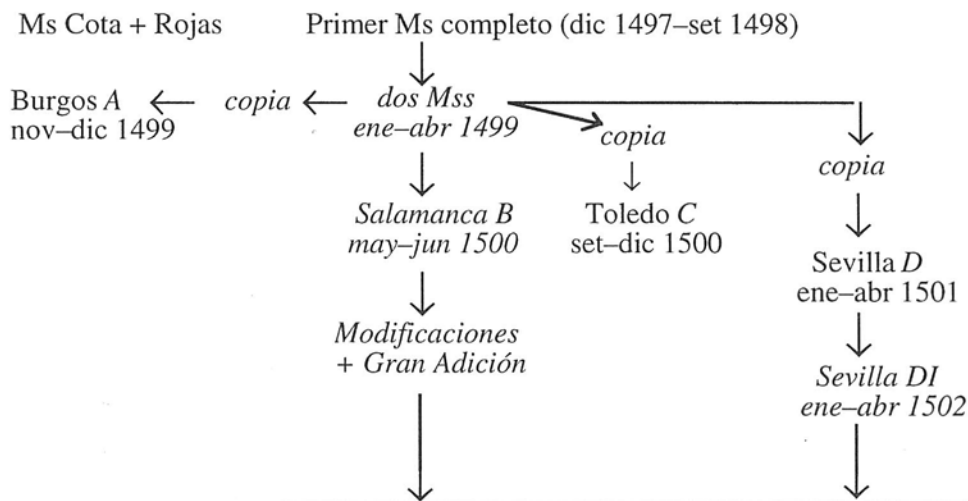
Ms Cota + Rojas

Primer Ms completo (dic 1497–set 1498)

Burgos *A* nov–dic 1499

*copia*

*dos Mss ene–abr 1499*

*copia*

*copia*

*Salamanca B may–jun 1500*

Toledo *C* set–dic 1500

Sevilla *D* ene–abr 1501

*Modificaciones + Gran Adición*

*Sevilla DI ene–abr 1502*